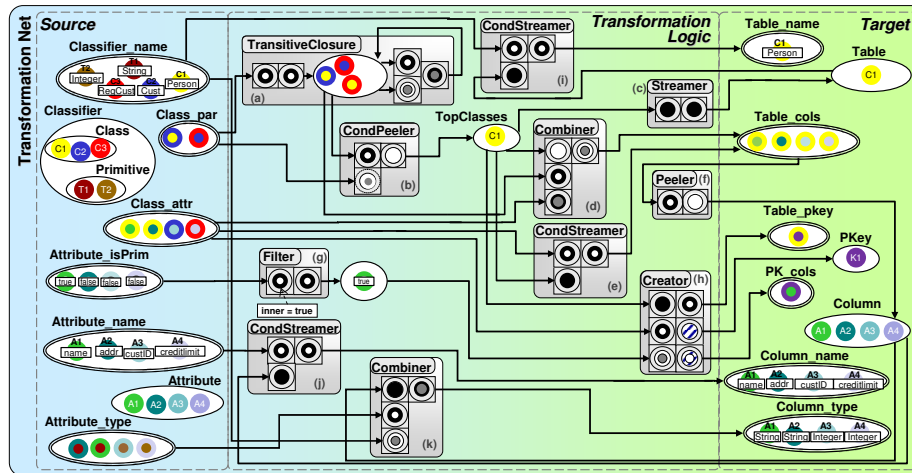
Transformation Net

Source

Classifier_name
T2 Integer
String
C1 Person
RegCust
Cust

Classifier
Class
C1
C2
C3
Primitive
T1
T2

Class_par

Class_attr

Attribute_isPrim
true
false
false
false

Attribute_name
A1 name
A2 addr
A3 custID
A4 creditlimit

Attribute
A1
A2
A3
A4

Attribute_type

Transformation Logic

TransitiveClosure
(a)

CondStreamer
(i)

CondPeeler
(b)

TopClasses
C1

Combiner
(d)

Streamer
(c)

Peeler
(f)

CondStreamer
(e)

Filter
(g)
inner = true

true

CondStreamer
(j)

Creator
(h)

Combiner
(k)

Target

Table_name
C1
Person

Table
C1

Table_cols

Table_pkey

PKey
K1

PK_cols

Column
A1
A2
A3
A4

Column_name
A1 name
A2 addr
A3 custID
A4 creditlimit

Column_type
A1 String
A2 String
A3 Integer
A4 Integer